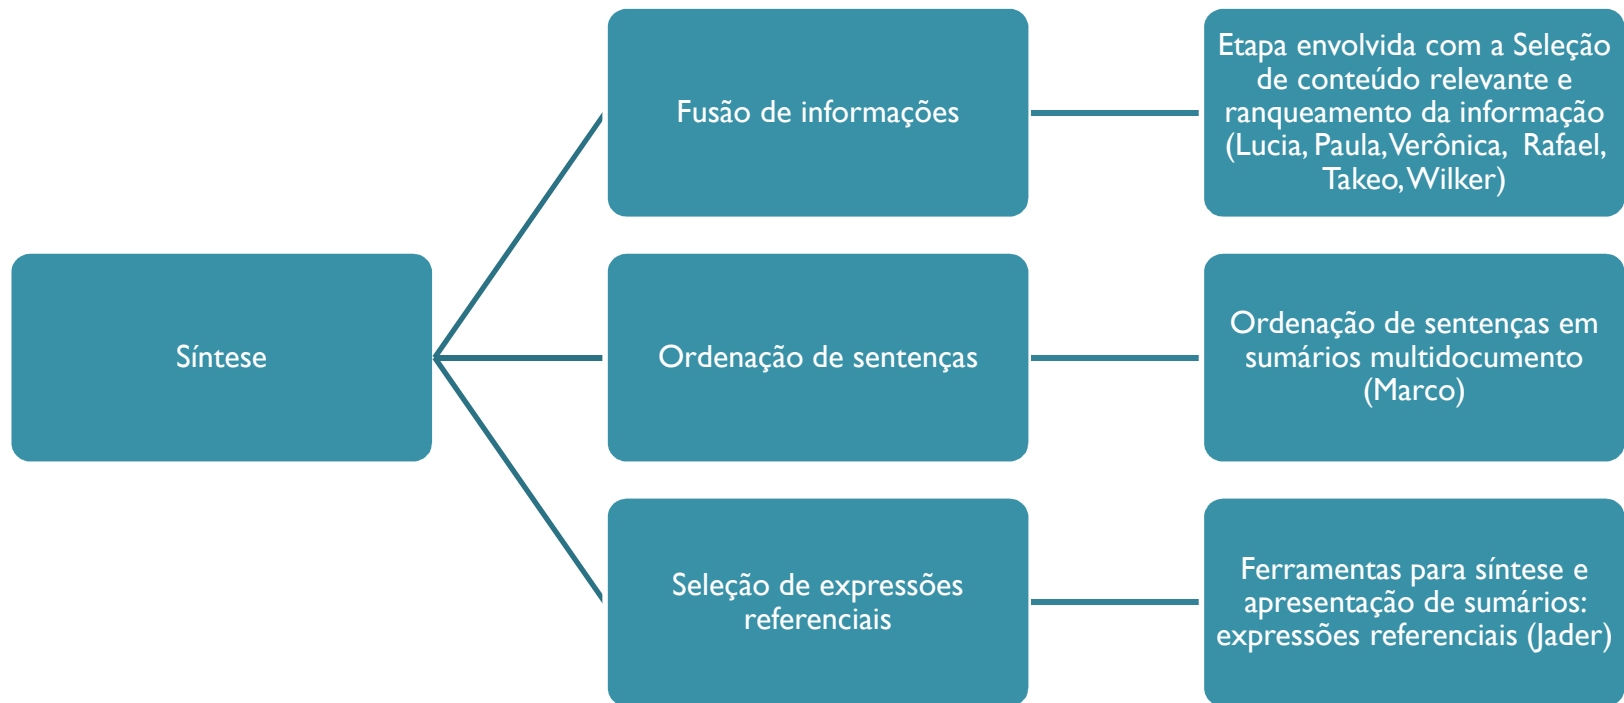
Síntese

Fusão de informações

Etapa envolvida com a Seleção de conteúdo relevante e ranqueamento da informação (Lucia, Paula, Verônica, Rafael, Takeo, Wilker)

Ordenação de sentenças

Ordenação de sentenças em sumários multidocumento (Marco)

Seleção de expressões referenciais

Ferramentas para síntese e apresentação de sumários: expressões referenciais (Jader)